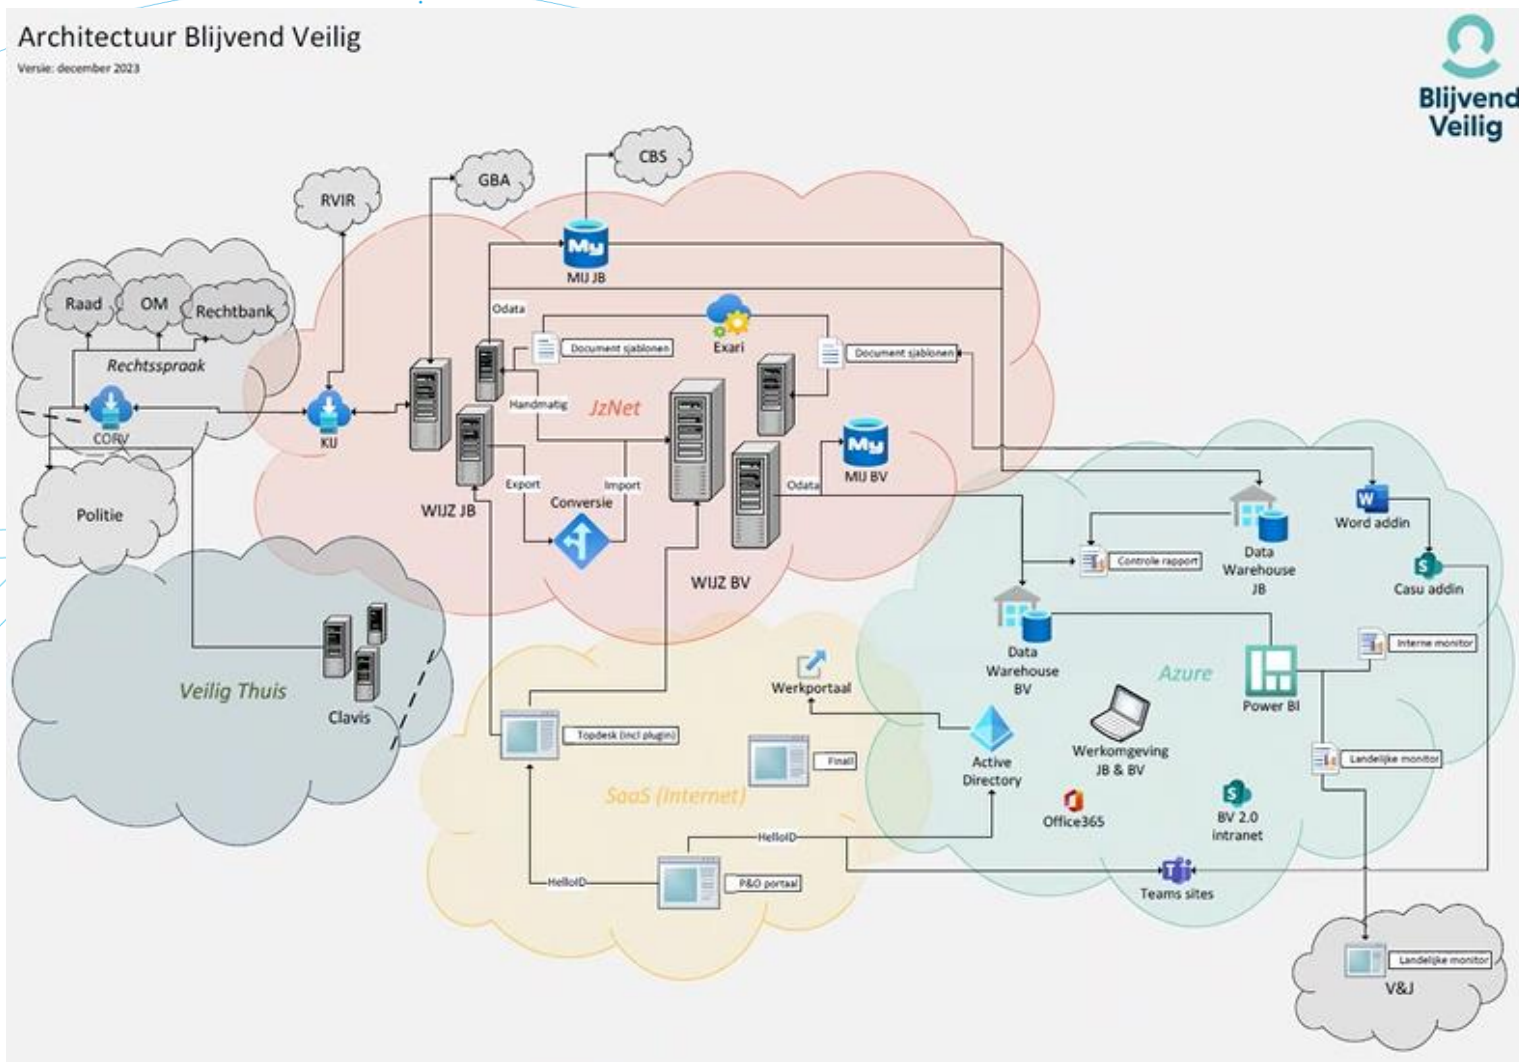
Architectuur Blijvend Veilig
Versie: december 2023

Blijvend Veilig

CBS
GBA
RVIR
MIJ JB
Raad
OM
Rechtbank
Rechtsspraak
Odata
Document sjablonen
Exari
Document sjablonen
CORV
KU
Handmatig
JzNet
MIJ BV
Politie
Export
Import
Conversie
Odata
WIJZ JB
WIJZ BV
Word addin
Controle rapport
Data Warehouse JB
Casu addin
Interne monitor
Data Warehouse BV
Azure
Veilig Thuis
Clavis
Werkportaal
Power BI
Topdesk (incl plugin)
Finall
Active Directory
Werkomgeving JB & BV
Landelijke monitor
SaaS (Internet)
Office365
BV 2.0 intranet
HelloID
HelloID
P&O portaal
Teams sites
Landelijke monitor
V&J